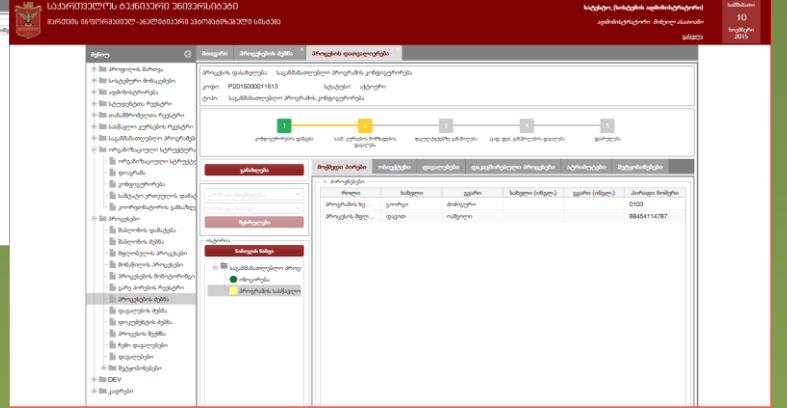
საქართველოს ტექნიკური უნივერსიტეტი
მართვის ინფორმაციულ-ანალიტიკური ავტომატიზებული სისტემა

10
ნოემბერი
2015

მენიუ

მთავარი | პროცესის ძებნა | პროცესის დათვალიერება

პროცესის დასახელება: საგანმანათლებლო პროგრამის კონფიგურირება
კოდი: P2015000011613
სტატუსი: აქტიური

1 2 3 4 5

მოქმედი პირები | ინიციატორი | დოკუმენტი | დაკავშირებული პროცესები | აქტივობები | შენიშვნები

| როლი | სახელი | გვარი | სახელი (ინგლ.) | გვარი (ინგლ.) | პირადი ნომერი |
|---|---|---|---|---|---|
| პროგრამის ხე... | გიორგი | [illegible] | | | 0103 |
| პროგრამის მენე... | დავით | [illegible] | | | 88454114787 |

DEV